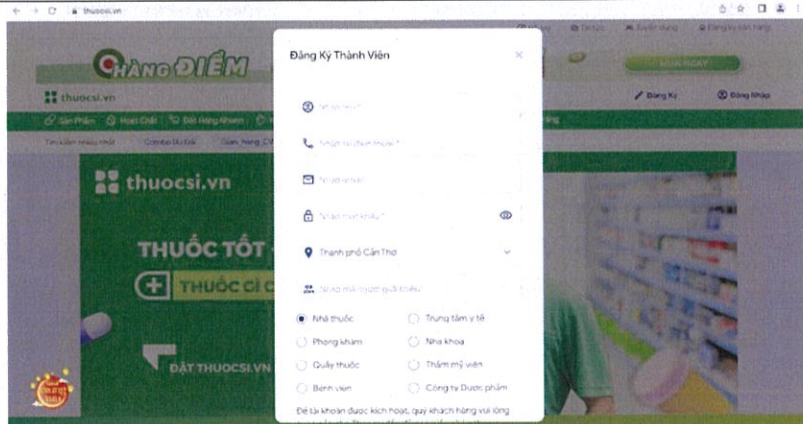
thuocsi.vn

HÀNG ĐIỂM

thuocsi.vn

Đăng Ký
Đăng Nhập

Sản Phẩm
Hoạt Chất
Đặt Hàng Nhanh

thuocsi.vn

THUỐC TỐT

THUỐC GI

ĐẶT THUOCSI.VN

Đăng Ký Thành Viên

×

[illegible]

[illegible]

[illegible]

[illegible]

Thành phố Cần Thơ

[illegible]

Nhà thuốc
Trung tâm y tế
Phòng khám
Nha khoa
Quầy thuốc
Thẩm mỹ viện
Bệnh viện
Công ty Dược phẩm

Để tài khoản được kích hoạt, quý khách hàng vui lòng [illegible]